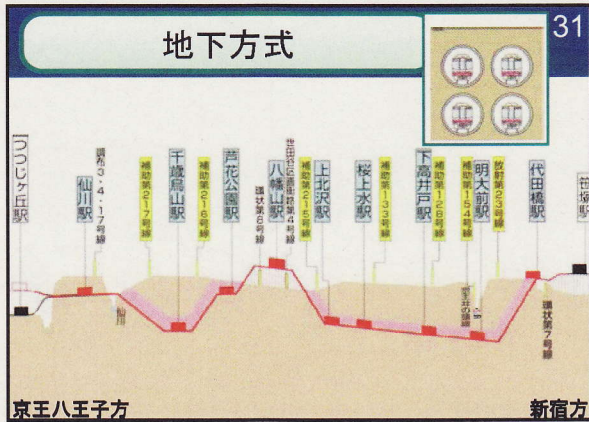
地下方式

31

つつじヶ丘駅

仙川駅

調布3・4・17号線

千歳烏山駅

補助第217号線

補助第216号線

芦花公園駅

八幡山駅

環状第8号線

世田谷区画街路第4号線

補助第215号線

上北沢駅

桜上水駅

補助第133号線

下高井戸駅

補助第128号線

補助第154号線

明大前駅

放射第23号線

代田橋駅

笹塚駅

仙川

京王井の頭線

環状第7号線

京王八王子方

新宿方